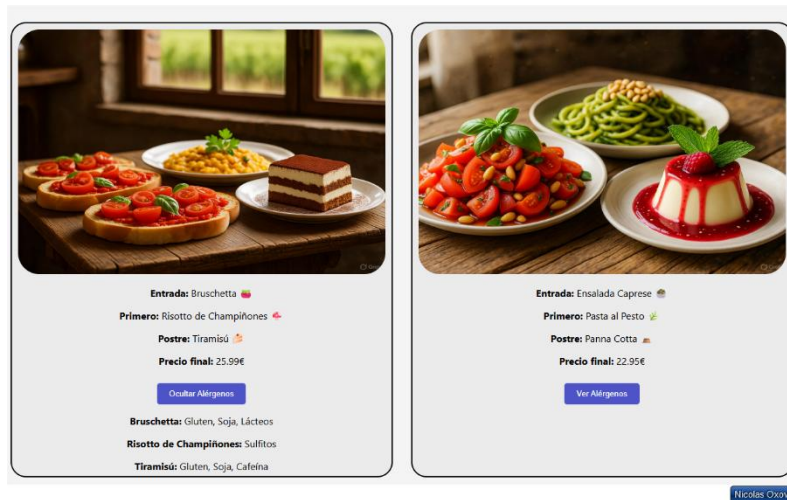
**Entrada:** Bruschetta 🍅

**Primero:** Risotto de Champiñones 🍄

**Postre:** Tiramisú 🍰

**Precio final:** 25.99€

Ocultar Alérgenos

**Bruschetta:** Gluten, Soja, Lácteos

**Risotto de Champiñones:** Sulfitos

**Tiramisú:** Gluten, Soja, Cafeína

**Entrada:** Ensalada Caprese 🥗

**Primero:** Pasta al Pesto 🌿

**Postre:** Panna Cotta 🍮

**Precio final:** 22.95€

Ver Alérgenos

Nicolas Oxo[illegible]